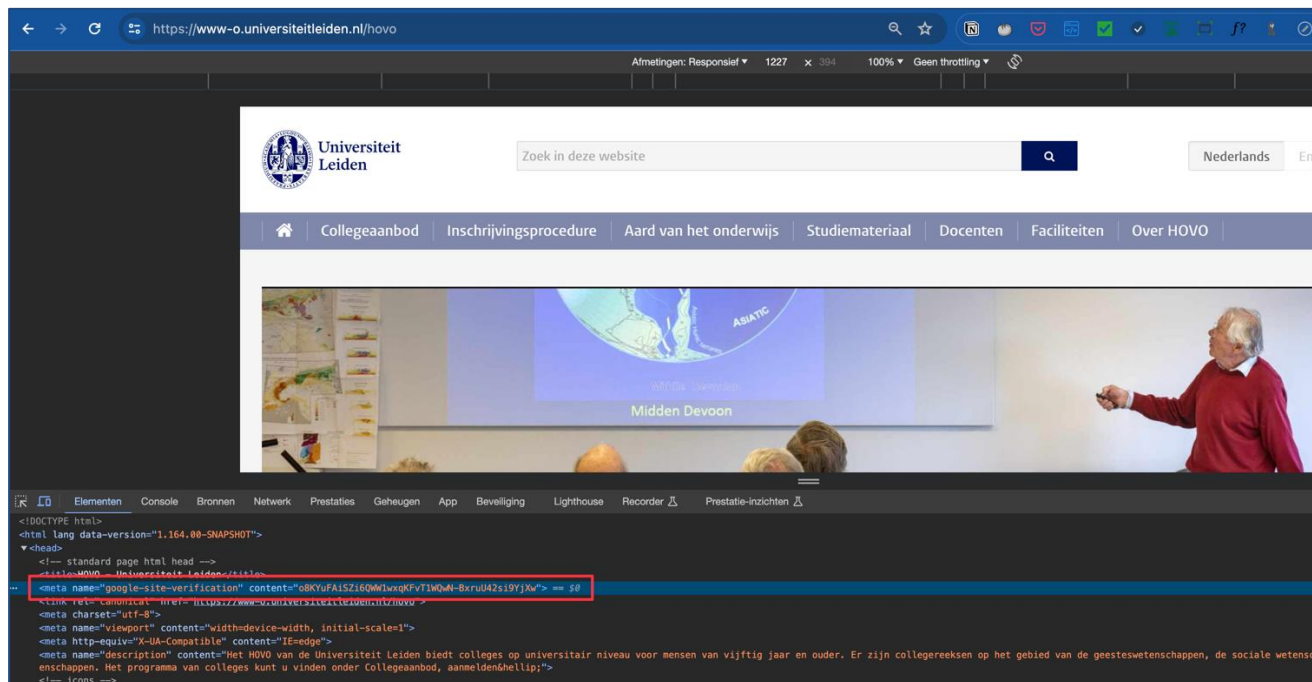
https://www-o.universiteitleiden.nl/hovo

Afmetingen: Responsief ▾ 1227 × 394 100% ▾ Geen throttling ▾

Universiteit Leiden

Zoek in deze website

Nederlands En

Collegeaanbod | Inschrijvingsprocedure | Aard van het onderwijs | Studiemateriaal | Docenten | Faciliteiten | Over HOVO

ASIATIC

Midden Devoon

Elementen Console Bronnen Netwerk Prestaties Geheugen App Beveiliging Lighthouse Recorder Prestatie-inzichten

<!DOCTYPE html>
<html lang data-version="1.164.00-SNAPSHOT">
▾<head>
<!-- standard page html head -->
<title>HOVO - Universiteit Leiden</title>
<meta name="google-site-verification" content="o8KYuFAiSZi6QWW1wxqKFvT1WQwN-BxruU42si9YjXw"> == $0
<link rel="canonical" href="https://www-o.universiteitleiden.nl/hovo">
<meta charset="utf-8">
<meta name="viewport" content="width=device-width, initial-scale=1">
<meta http-equiv="X-UA-Compatible" content="IE=edge">
<meta name="description" content="Het HOVO van de Universiteit Leiden biedt colleges op universitair niveau voor mensen van vijftig jaar en ouder. Er zijn collegereeksen op het gebied van de geesteswetenschappen, de sociale wetenschappen. Het programma van colleges kunt u vinden onder Collegeaanbod, aanmelden&hellip;">
<!-- icons -->